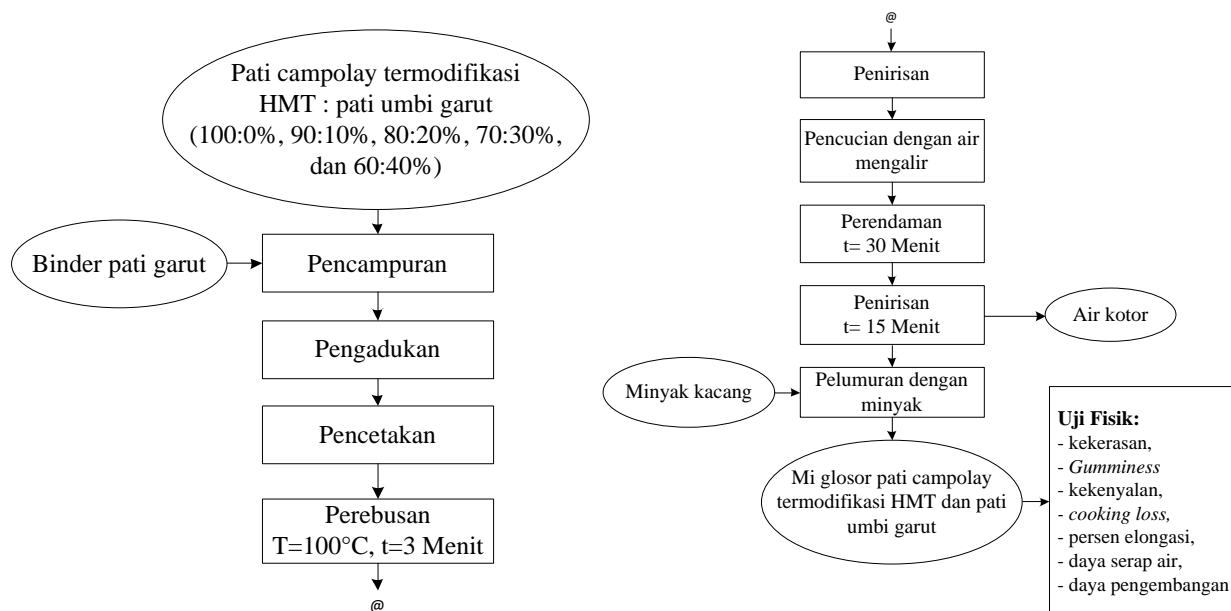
Pati campolay termodifikasi HMT : pati umbi garut (100:0%, 90:10%, 80:20%, 70:30%, dan 60:40%)

Binder pati garut

Pencampuran

Pengadukan

Pencetakan

Perebusan
T=100°C, t=3 Menit

@

@

Penirisan

Pencucian dengan air mengalir

Perendaman
t= 30 Menit

Penirisan
t= 15 Menit

Air kotor

Minyak kacang

Pelumuran dengan minyak

Mi glosor pati campolay termodifikasi HMT dan pati umbi garut

Uji Fisik:
- kekerasan,
- Gumminess
- kekenyalan,
- cooking loss,
- persen elongasi,
- daya serap air,
- daya pengembangan